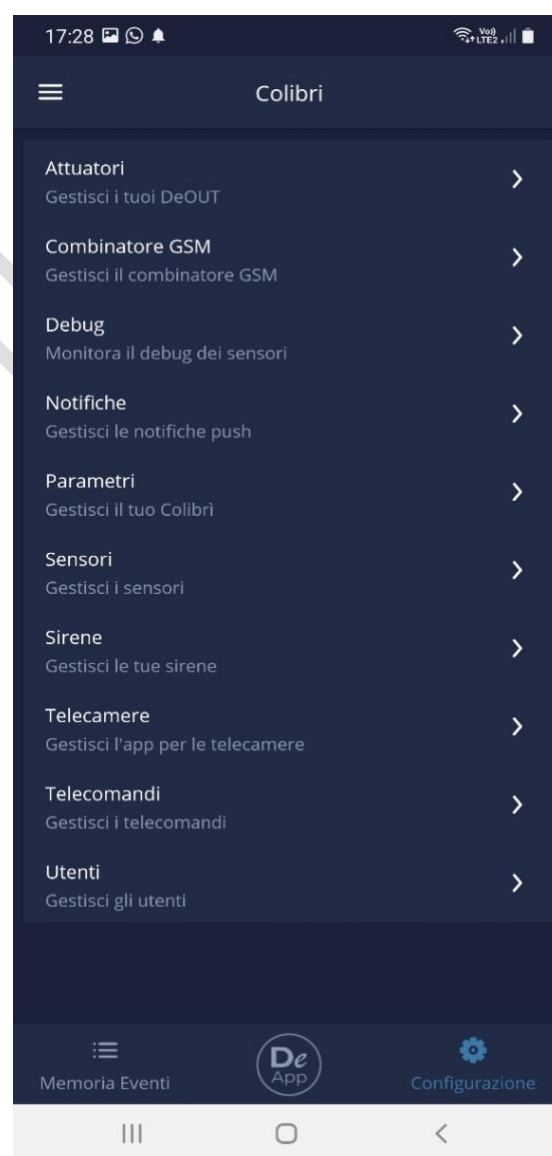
17:28

Vo)) LTE2

Colibri

Attuatori
Gestisci i tuoi DeOUT

Combinatore GSM
Gestisci il combinatore GSM

Debug
Monitora il debug dei sensori

Notifiche
Gestisci le notifiche push

Parametri
Gestisci il tuo Colibrì

Sensori
Gestisci i sensori

Sirene
Gestisci le tue sirene

Telecamere
Gestisci l'app per le telecamere

Telecomandi
Gestisci i telecomandi

Utenti
Gestisci gli utenti

Memoria Eventi

De App

Configurazione